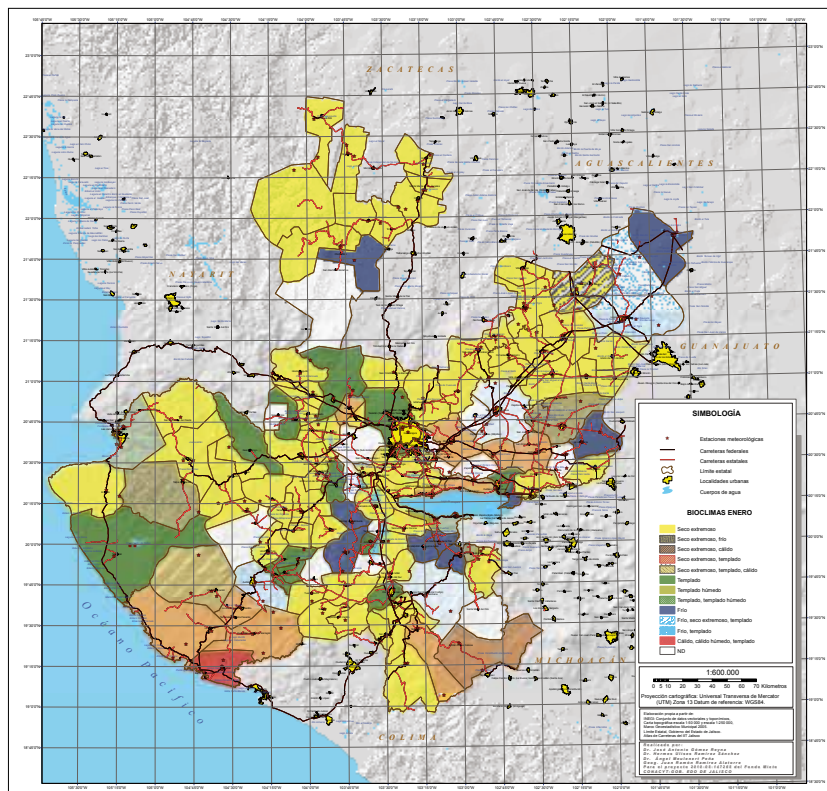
ZACATECAS

AGUASCALIENTES

NAYARIT

GUANAJUATO

MICHOACÁN

COLIMA

Océano Pacífico

SIMBOLOGÍA

Estaciones meteorológicas

Carreteras federales

Carreteras estatales

Límite estatal

Localidades urbanas

Cuerpos de agua

BIOCLIMAS ENERO

Seco extremoso

Seco extremoso, frío

Seco extremoso, cálido

Seco extremoso, templado

Seco extremoso, templado, cálido

Templado

Templado húmedo

Templado, templado húmedo

Frío

Frío, seco extremoso, templado

Frío, templado

Cálido, cálido húmedo, templado

NO

1:600,000

0 5 10 20 30 40 50 60 70 Kilómetros

Proyección cartográfica: Universal Transversa de Mercator (UTM) Zona 13 Datum de referencia: WGS84.

Elaboración propia a partir de:
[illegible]

Realizado por:
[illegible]